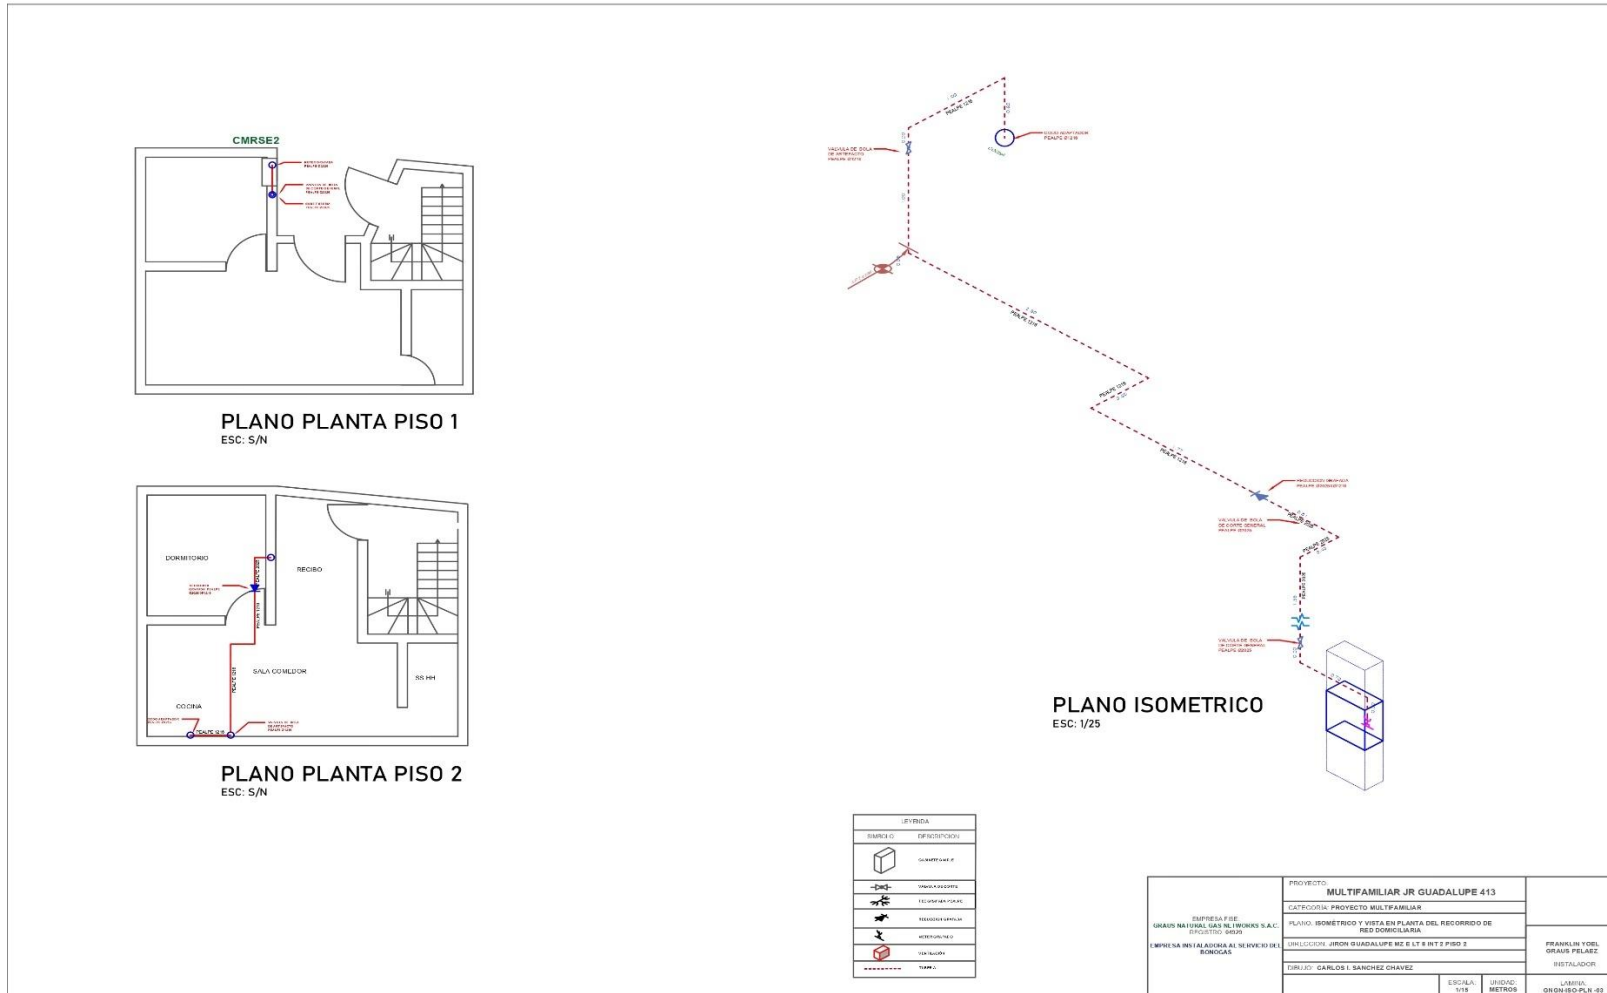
CMRSE2

PLANO PLANTA PISO 1
ESC: S/N

DORMITORIO

RECIBO

SALA COMEDOR

SS HH

COCINA

PLANO PLANTA PISO 2
ESC: S/N

VALVULA DE BOLA DE ARTEFACTO

PLANO ISOMETRICO
ESC: 1/25

LEYENDA

| SIMBOLO | DESCRIPCION |
|---|---|
| | GABINETE |
| | VALVULA DE CORTE |
| | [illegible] |
| | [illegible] |
| | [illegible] |
| | VENTILACION |
| | TUBERIA |

EMPRESA FISE
GRAUS NATURAL GAS NETWORKS S.A.C.
REGISTRO: 04520

EMPRESA INSTALADORA AL SERVICIO DEL BONOGAS

PROYECTO: MULTIFAMILIAR JR GUADALUPE 413

CATEGORIA: PROYECTO MULTIFAMILIAR

PLANO: ISOMETRICO Y VISTA EN PLANTA DEL RECORRIDO DE RED DOMICILIARIA

DIRECCION: JIRON GUADALUPE MZ E LT 8 INT 2 PISO 2

DIBUJO: CARLOS I. SANCHEZ CHAVEZ

ESCALA: 1/15

UNIDAD: METROS

FRANKLIN YOEL GRAUS PELAEZ

INSTALADOR

LAMINA: GNGN-ISO-PLN-03